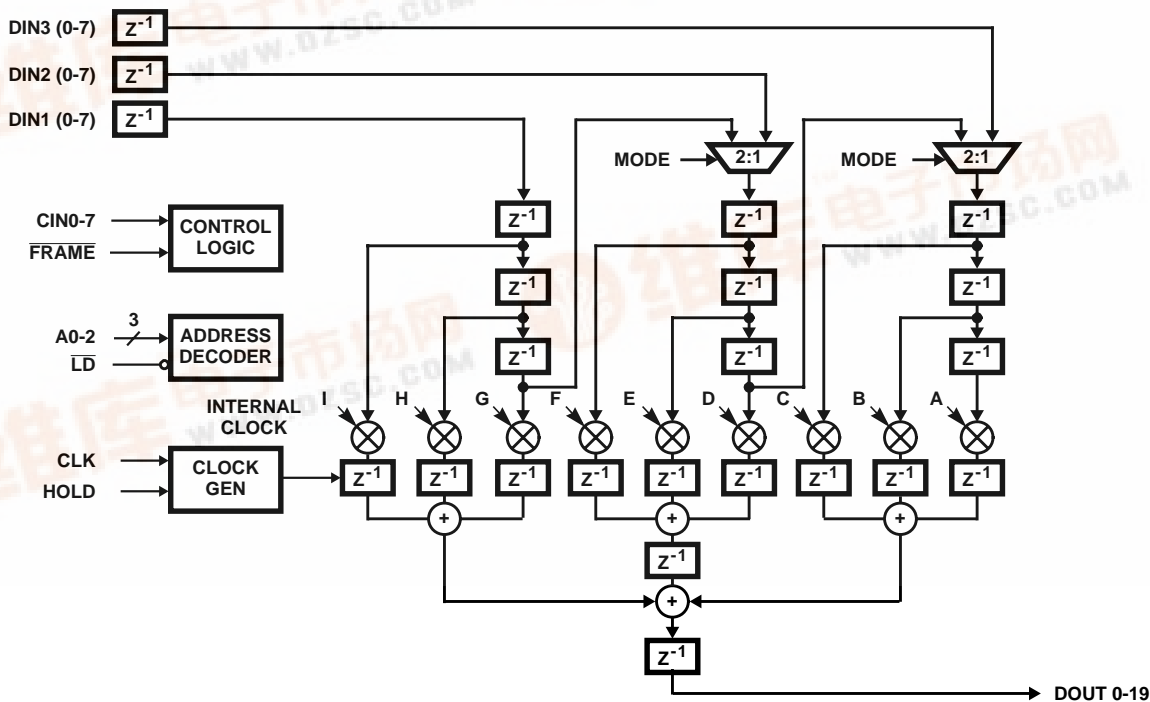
DIN3 (0-7) $Z^{-1}$

DIN2 (0-7) $Z^{-1}$

DIN1 (0-7) $Z^{-1}$

MODE 2:1

MODE 2:1

CIN0-7

$\overline{FRAME}$

CONTROL LOGIC

A0-2 3

$\overline{LD}$

ADDRESS DECODER

$Z^{-1}$ $Z^{-1}$ $Z^{-1}$

$Z^{-1}$ $Z^{-1}$ $Z^{-1}$

$Z^{-1}$ $Z^{-1}$ $Z^{-1}$

INTERNAL CLOCK

I H G F E D C B A

CLK

HOLD

CLOCK GEN

$Z^{-1}$ $Z^{-1}$ $Z^{-1}$ $Z^{-1}$ $Z^{-1}$ $Z^{-1}$ $Z^{-1}$ $Z^{-1}$ $Z^{-1}$

+ + +

$Z^{-1}$

+

$Z^{-1}$

DOUT 0-19

WWW.DZSC.COM